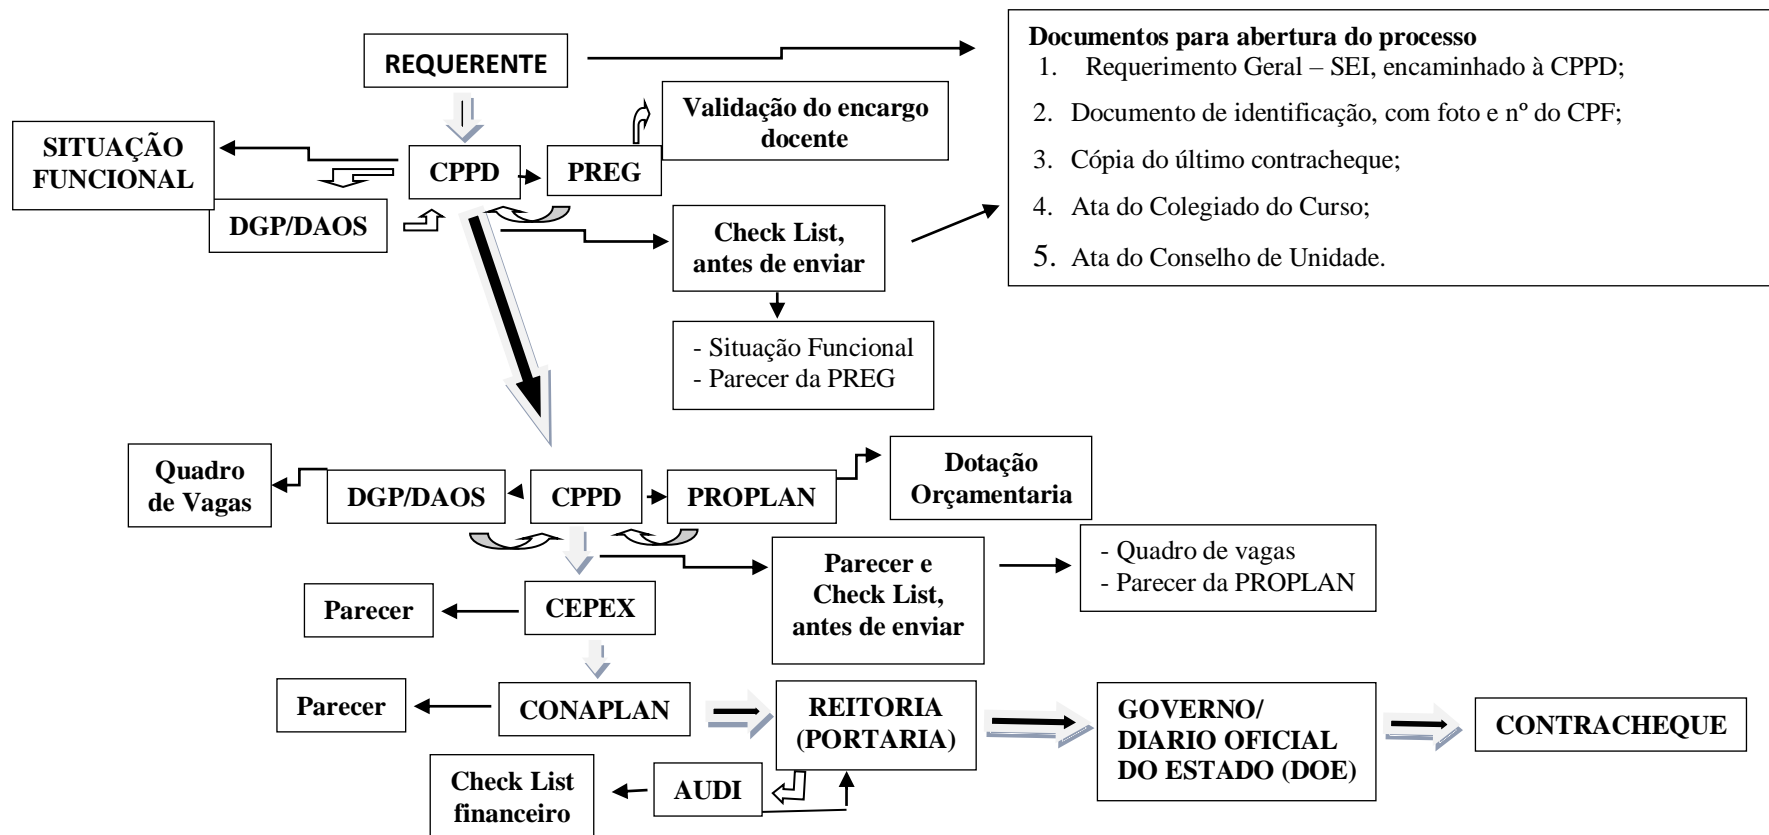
REQUERENTE

Documentos para abertura do processo
1. Requerimento Geral – SEI, encaminhado à CPPD;
2. Documento de identificação, com foto e nº do CPF;
3. Cópia do último contracheque;
4. Ata do Colegiado do Curso;
5. Ata do Conselho de Unidade.

Validação do encargo docente

SITUAÇÃO FUNCIONAL

CPPD

PREG

DGP/DAOS

Check List, antes de enviar

- Situação Funcional
- Parecer da PREG

Quadro de Vagas

DGP/DAOS

CPPD

PROPLAN

Dotação Orçamentaria

Parecer e Check List, antes de enviar

- Quadro de vagas
- Parecer da PROPLAN

Parecer

CEPEX

Parecer

CONAPLAN

REITORIA (PORTARIA)

GOVERNO/ DIARIO OFICIAL DO ESTADO (DOE)

CONTRACHEQUE

Check List financeiro

AUDI